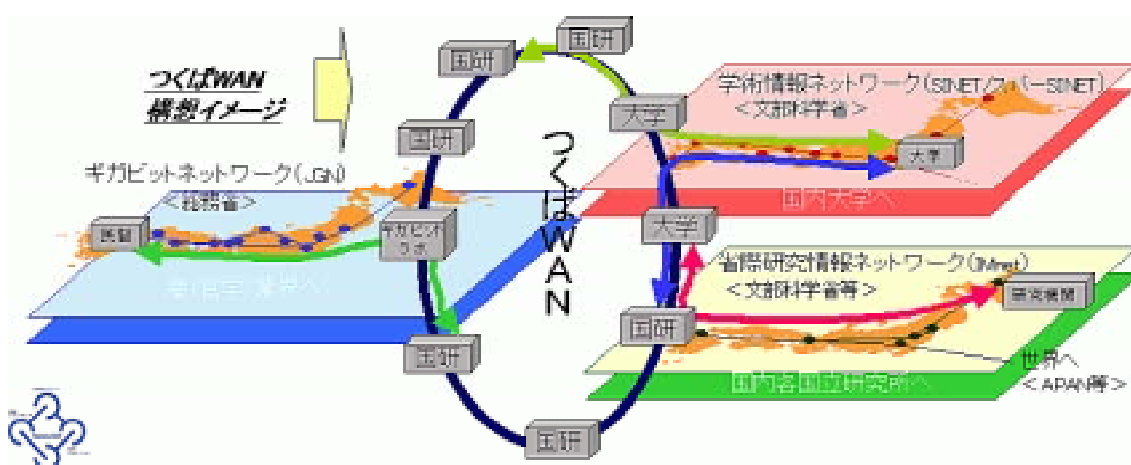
つくばWAN
構想イメージ

国研

国研

国研

国研

国研

国研

大学

大学

つくばWAN

ギガビットネットワーク（JGN）
＜総務省＞

医研

ギガビット
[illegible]

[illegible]

学術情報ネットワーク（SINET/スーパーSINET）
＜文部科学省＞

大学

国内大学へ

省際研究情報ネットワーク（IMnet）
＜文部科学省等＞

研究機関

世界へ
＜APAN等＞

国内各国立研究所へ